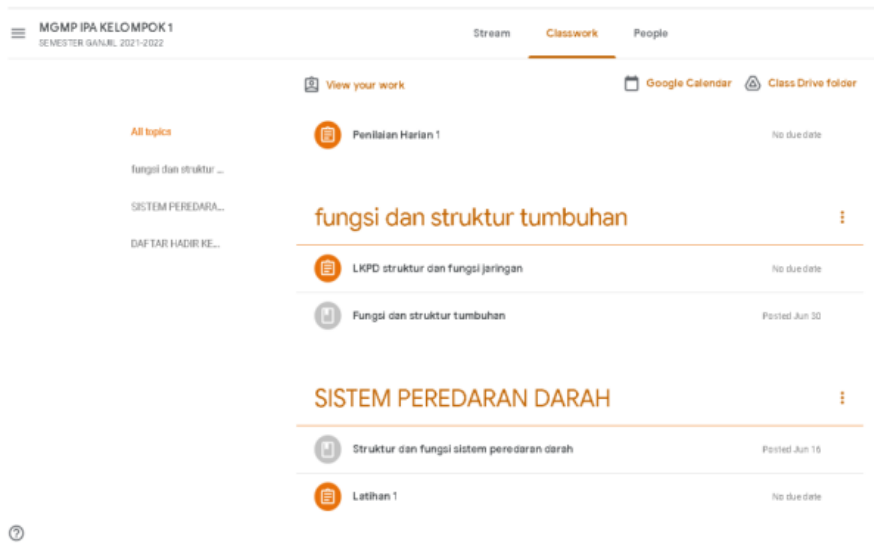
MGMP IPA KELOMPOK 1
SEMESTER GANJIL 2021-2022

Stream Classwork People

View your work

Google Calendar Class Drive folder

All topics
fungsi dan struktur ...
SISTEM PEREDARA...
DAFTAR HADIR KE...

Penilaian Harian 1 No due date

fungsi dan struktur tumbuhan

LKPD struktur dan fungsi jaringan No due date

Fungsi dan struktur tumbuhan Posted Jun 30

SISTEM PEREDARAN DARAH

Struktur dan fungsi sistem peredaran darah Posted Jun 16

Latihan 1 No due date

?